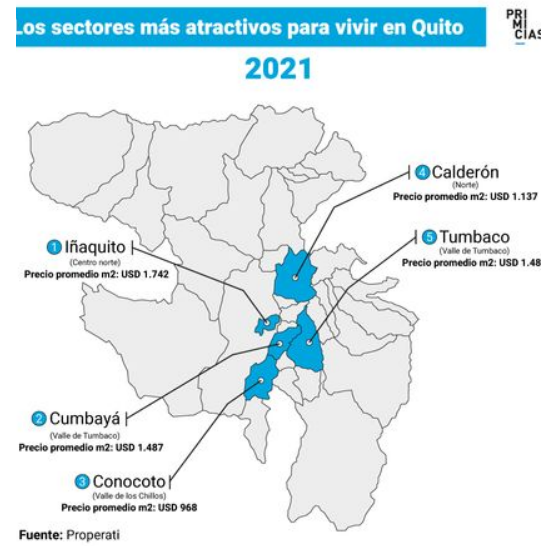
Los sectores más atractivos para vivir en Quito

PRI MI CIAS

2021

4 Calderón
(Norte)
Precio promedio m2: USD 1.137

1 Iñaquito
(Centro norte)
Precio promedio m2: USD 1.742

5 Tumbaco
(Valle de Tumbaco)
Precio promedio m2: USD 1.48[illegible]

2 Cumbayá
(Valle de Tumbaco)
Precio promedio m2: USD 1.487

3 Conocoto
(Valle de los Chillos)
Precio promedio m2: USD 968

Fuente: Properati